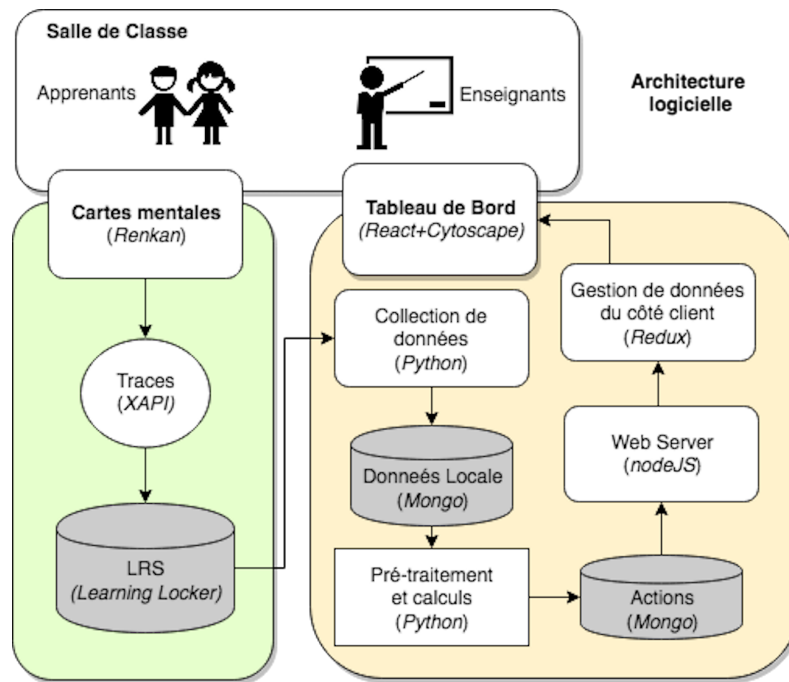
Salle de Classe

Apprenants

Enseignants

Architecture logicielle

Cartes mentales
(Renkan)

Tableau de Bord
(React+Cytoscape)

Traces
(XAPI)

LRS
(Learning Locker)

Collection de données
(Python)

Données Locale
(Mongo)

Pré-traitement et calculs
(Python)

Actions
(Mongo)

Web Server
(nodeJS)

Gestion de données du côté client
(Redux)